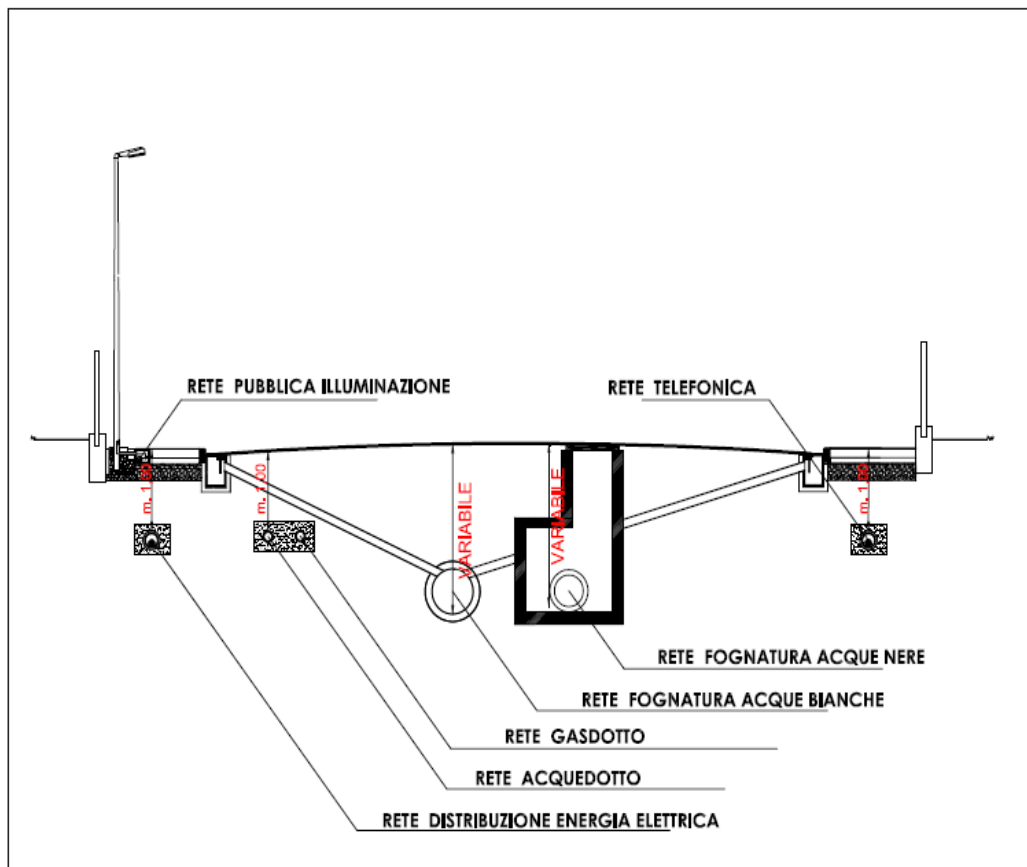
RETE PUBBLICA ILLUMINAZIONE

RETE TELEFONICA

m. 1.00

m. 1.00

VARIABILE

VARIABILE

m. 1.00

RETE FOGNATURA ACQUE NERE

RETE FOGNATURA ACQUE BIANCHE

RETE GASDOTTO

RETE ACQUEDOTTO

RETE DISTRIBUZIONE ENERGIA ELETTRICA